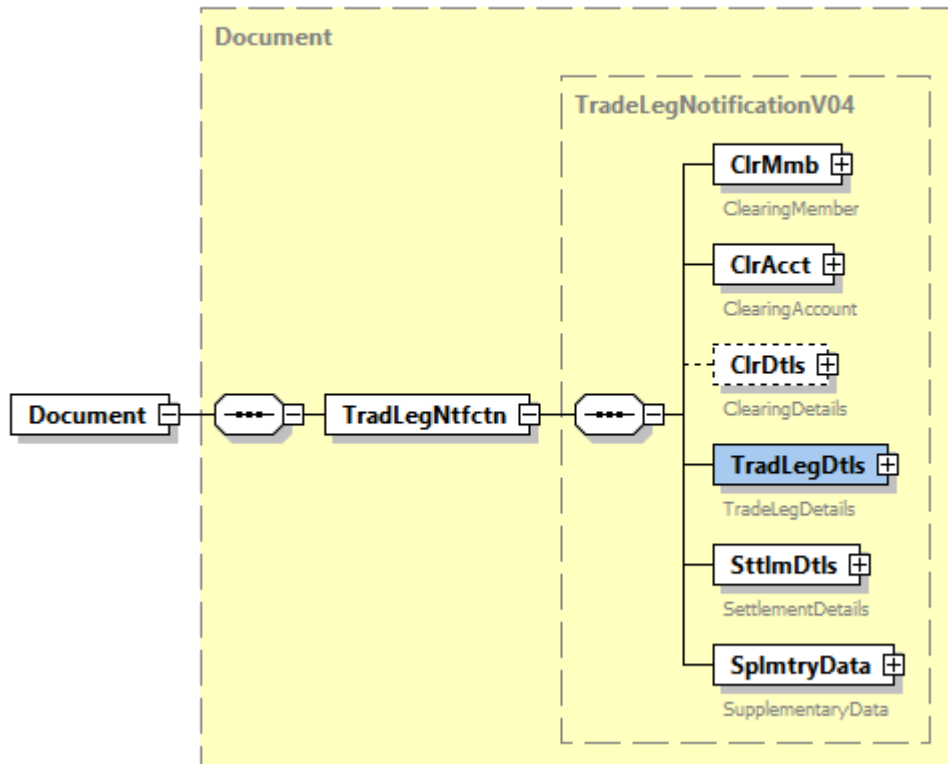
Document

TradeLegNotificationV04

Document

TradLegNtfctn

ClrMmb
ClearingMember

ClrAcct
ClearingAccount

ClrDtls
ClearingDetails

TradLegDtls
TradeLegDetails

SttlmDtls
SettlementDetails

SplmtryData
SupplementaryData